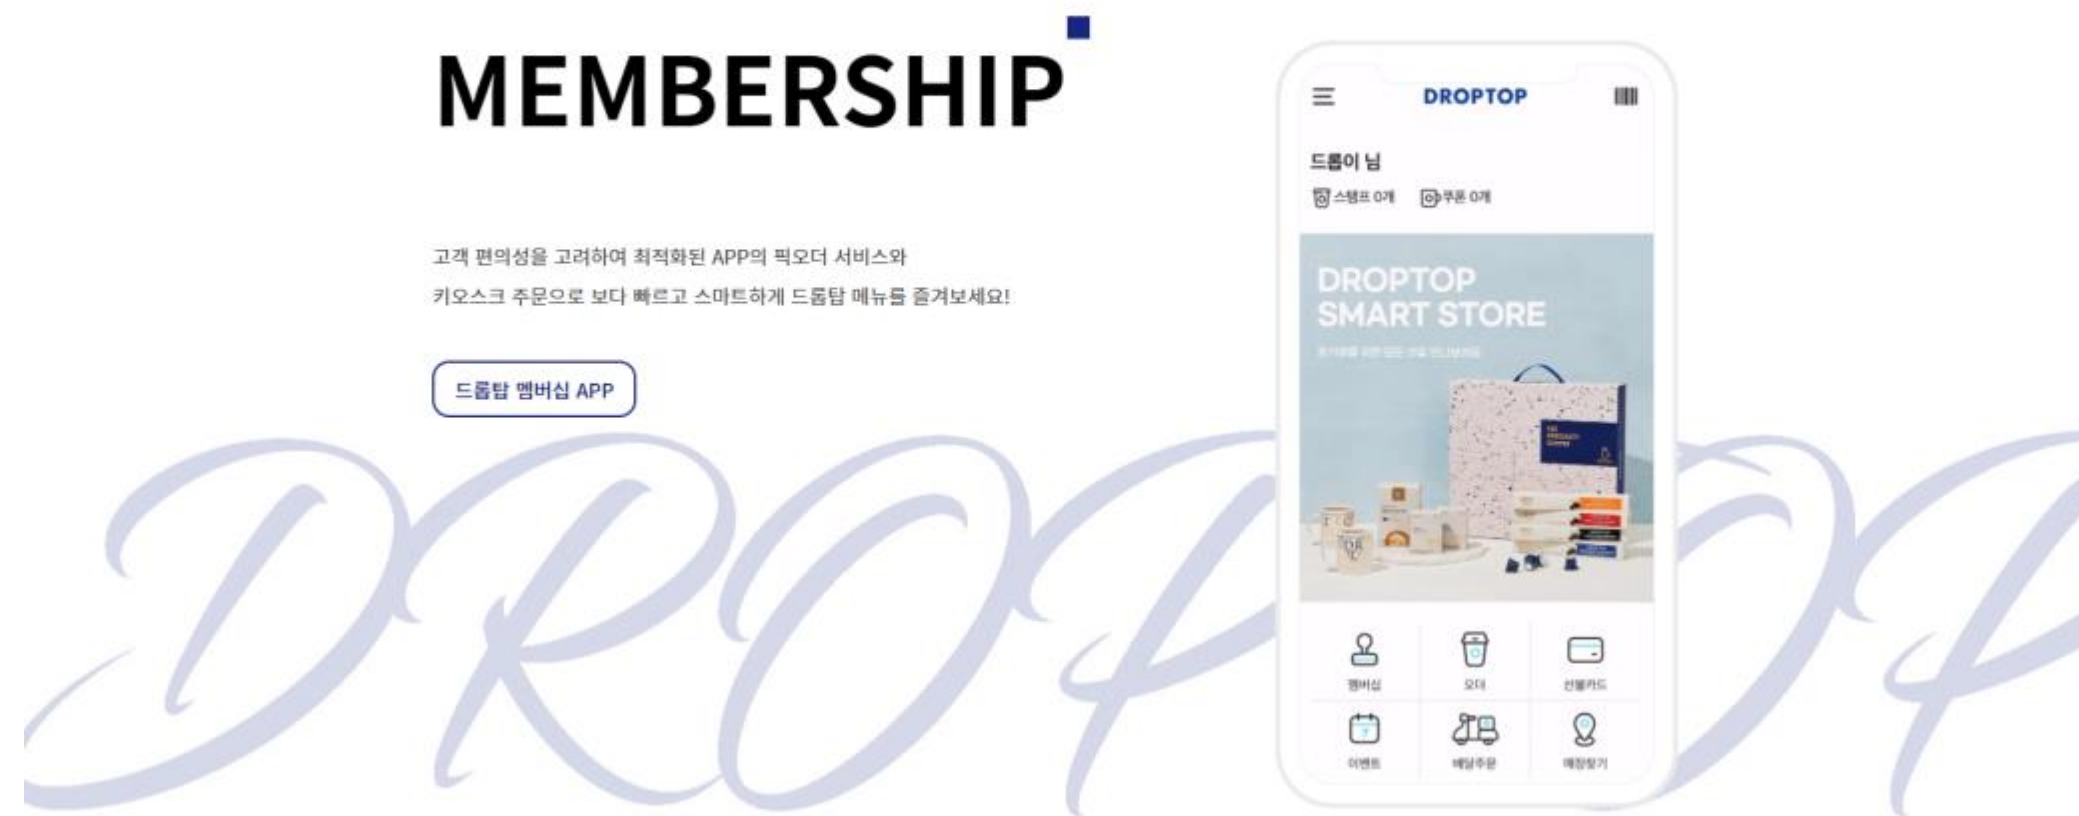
MEMBERSHIP

고객 편의성을 고려하여 최적화된 APP의 픽오더 서비스와
키오스크 주문으로 보다 빠르고 스마트하게 드롭탑 메뉴를 즐겨보세요!

드롭탑 멤버십 APP

DROPTOP

드롭이 님
스탬프 0개 쿠폰 0개

DROPTOP SMART STORE
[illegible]

멤버십
오더
선불카드
이벤트
배달주문
매장찾기